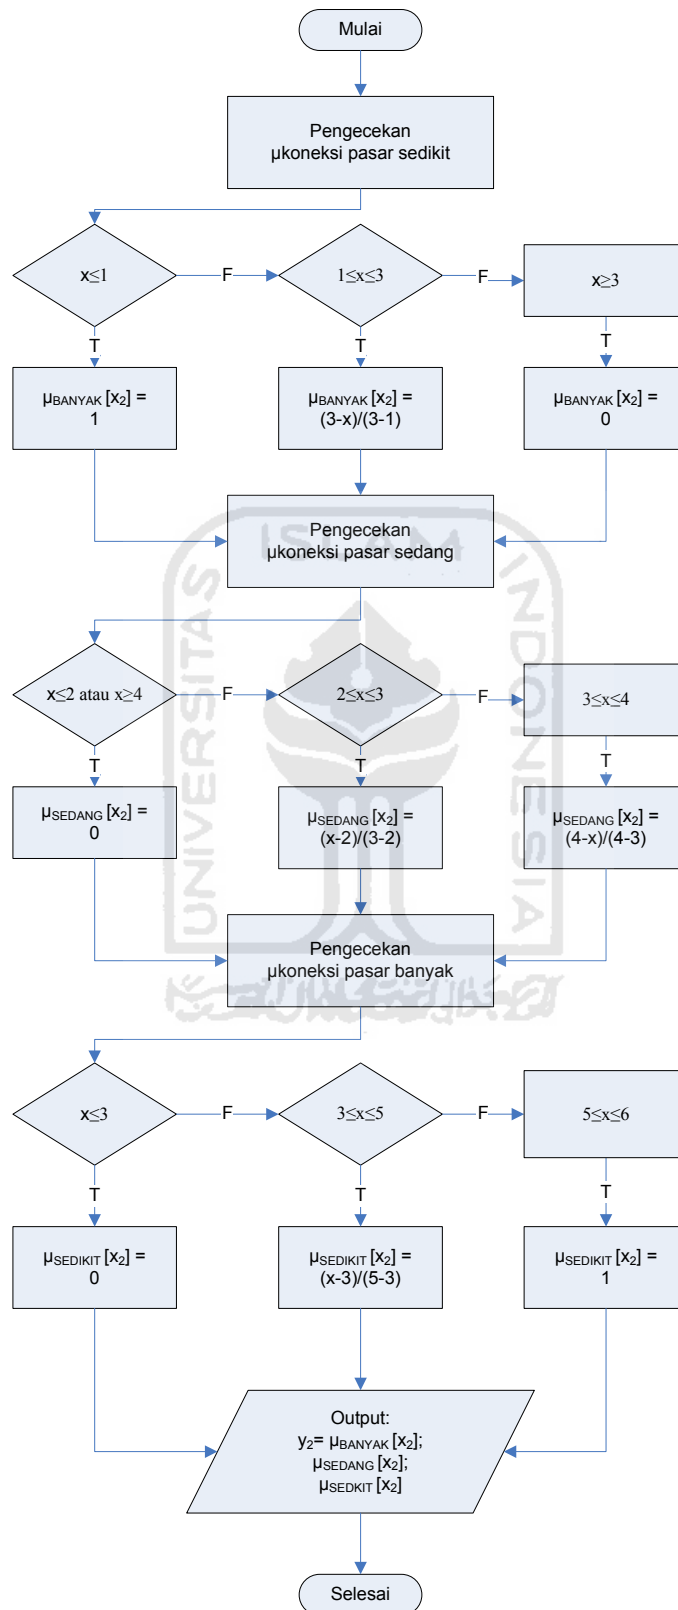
Mulai

Pengecekan µkoneksi pasar sedikit

$x \leq 1$

F

$1 \leq x \leq 3$

F

$x \geq 3$

T

T

T

$\mu_{BANYAK} [x_2] = 1$

$\mu_{BANYAK} [x_2] = (3-x)/(3-1)$

$\mu_{BANYAK} [x_2] = 0$

Pengecekan µkoneksi pasar sedang

$x \leq 2$ atau $x \geq 4$

F

$2 \leq x \leq 3$

F

$3 \leq x \leq 4$

T

T

T

$\mu_{SEDANG} [x_2] = 0$

$\mu_{SEDANG} [x_2] = (x-2)/(3-2)$

$\mu_{SEDANG} [x_2] = (4-x)/(4-3)$

Pengecekan µkoneksi pasar banyak

$x \leq 3$

F

$3 \leq x \leq 5$

F

$5 \leq x \leq 6$

T

T

T

$\mu_{SEDIKIT} [x_2] = 0$

$\mu_{SEDIKIT} [x_2] = (x-3)/(5-3)$

$\mu_{SEDIKIT} [x_2] = 1$

Output:
$y_2 = \mu_{BANYAK} [x_2]$;
$\mu_{SEDANG} [x_2]$;
$\mu_{SEDKIT} [x_2]$

Selesai